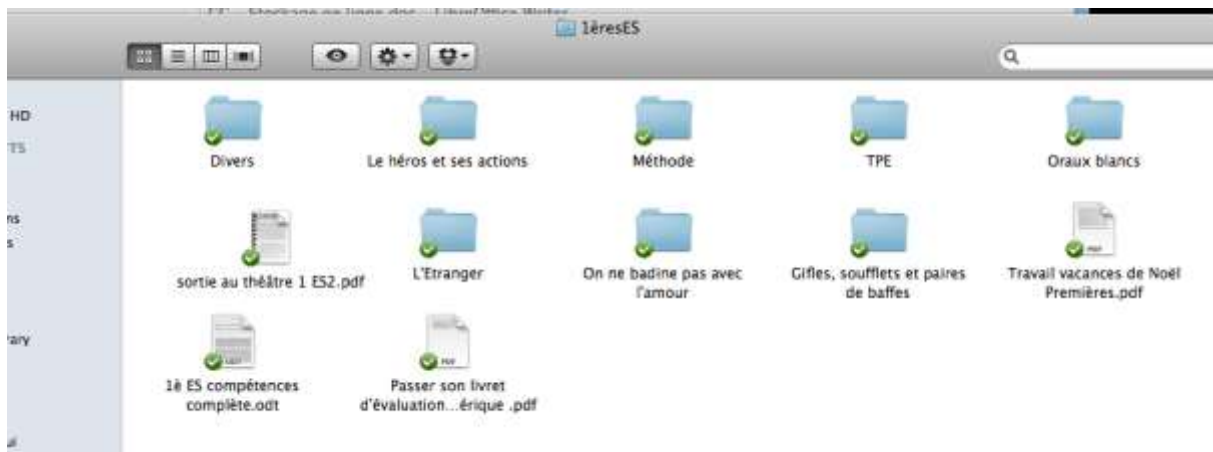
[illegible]

1èresES

HD
TS

ns
s

rary

Divers

Le héros et ses actions

Méthode

TPE

Oraux blancs

sortie au théâtre 1 ES2.pdf

L'Etranger

On ne badine pas avec l'amour

Gifles, soufflets et paires de baffes

Travail vacances de Noël Premières.pdf

1è ES compétences complète.odt

Passer son livret d'évaluation...érique .pdf